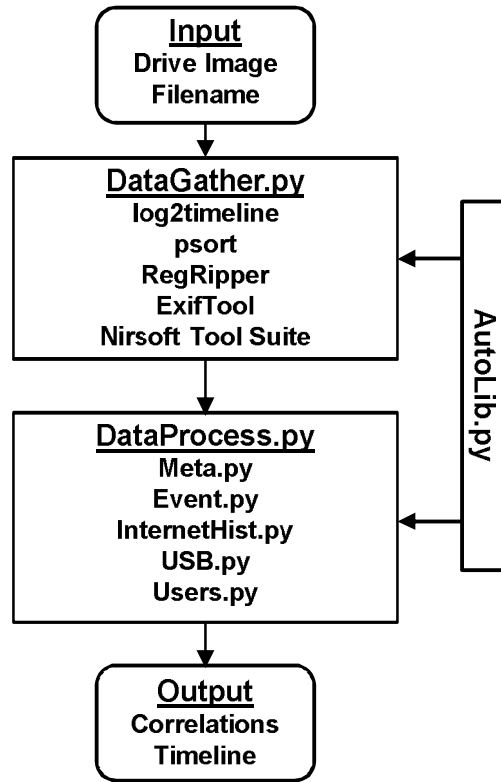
Input
Drive Image
Filename

DataGather.py
log2timeline
psort
RegRipper
ExifTool
Nirsoft Tool Suite

AutoLib.py

DataProcess.py
Meta.py
Event.py
InternetHist.py
USB.py
Users.py

Output
Correlations
Timeline